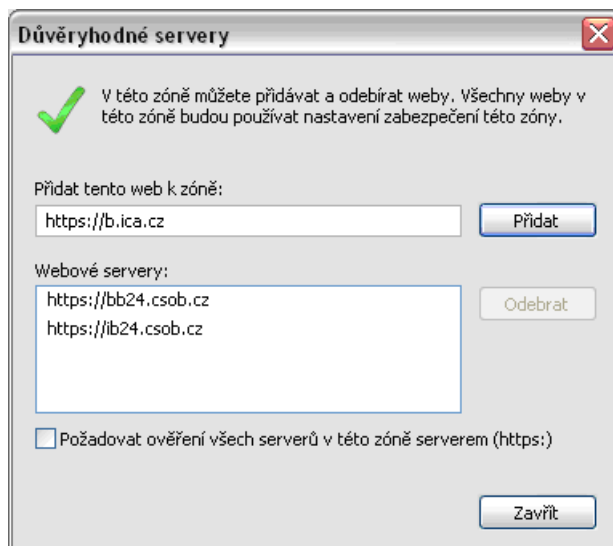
Důvěryhodné servery

V této zóně můžete přidávat a odebírat weby. Všechny weby v této zóně budou používat nastavení zabezpečení této zóny.

Přidat tento web k zóně:

https://b.ica.cz

Přidat

Webové servery:

https://bb24.csob.cz
https://ib24.csob.cz

Odebrat

Požadovat ověření všech serverů v této zóně serverem (https:)

Zavřít